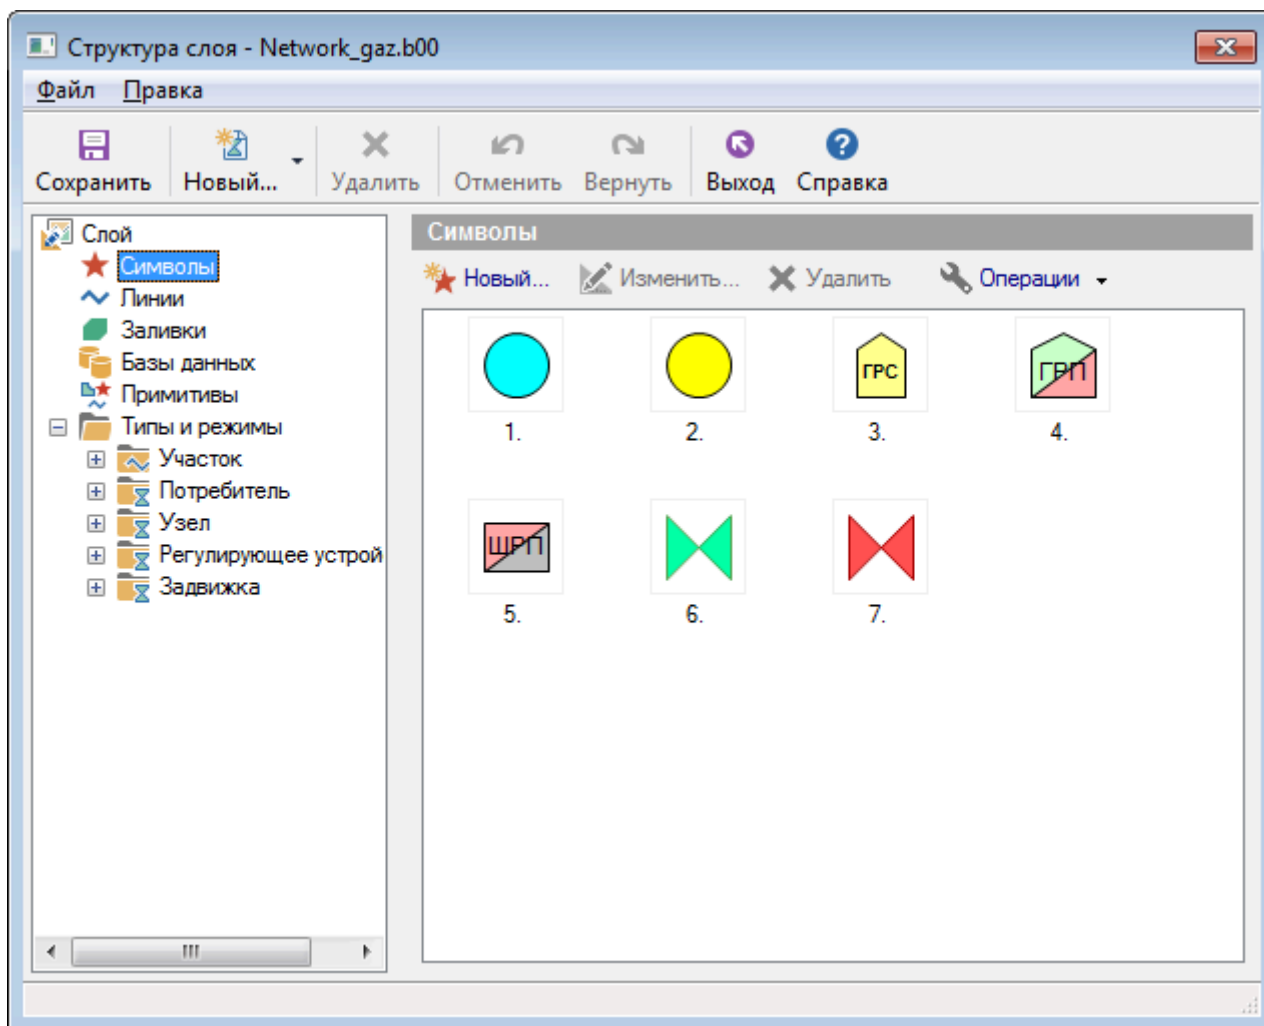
Структура слоя - Network_gaz.b00

Файл Правка

Сохранить Новый... Удалить Отменить Вернуть Выход Справка

Слой
Символы
Линии
Заливки
Базы данных
Примитивы
Типы и режимы
Участок
Потребитель
Узел
Регулирующее устрой
Задвижка

Символы

Новый... Изменить... Удалить Операции

1.
2.
ГРС
3.
ГРП
4.
ШРП
5.
6.
7.